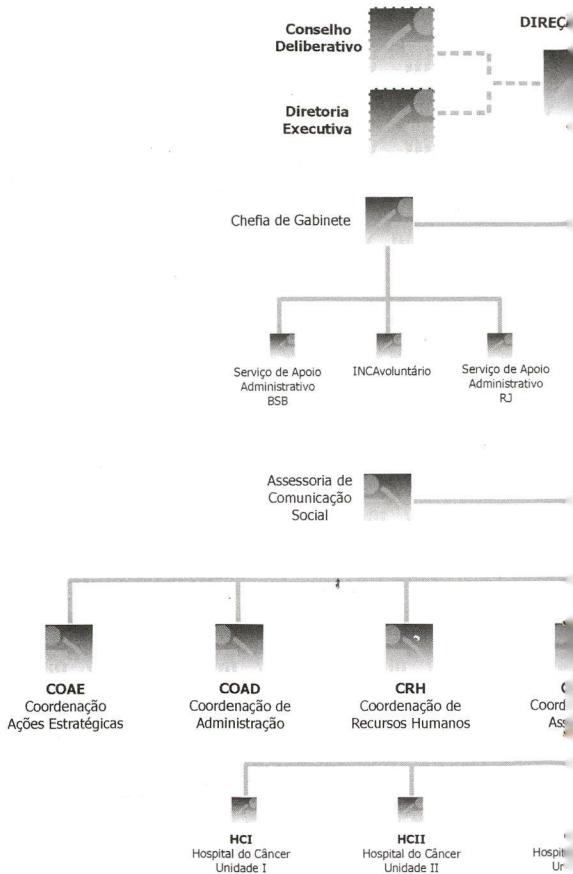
Conselho Deliberativo

Diretoria Executiva

DIREÇ

Chefia de Gabinete

Serviço de Apoio Administrativo BSB

INCAvoluntário

Serviço de Apoio Administrativo RJ

Assessoria de Comunicação Social

COAE
Coordenação Ações Estratégicas

COAD
Coordenação de Administração

CRH
Coordenação de Recursos Humanos

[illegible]
Coord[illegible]
As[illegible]

HCI
Hospital do Câncer Unidade I

HCII
Hospital do Câncer Unidade II

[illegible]
Hospit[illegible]
Ur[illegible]